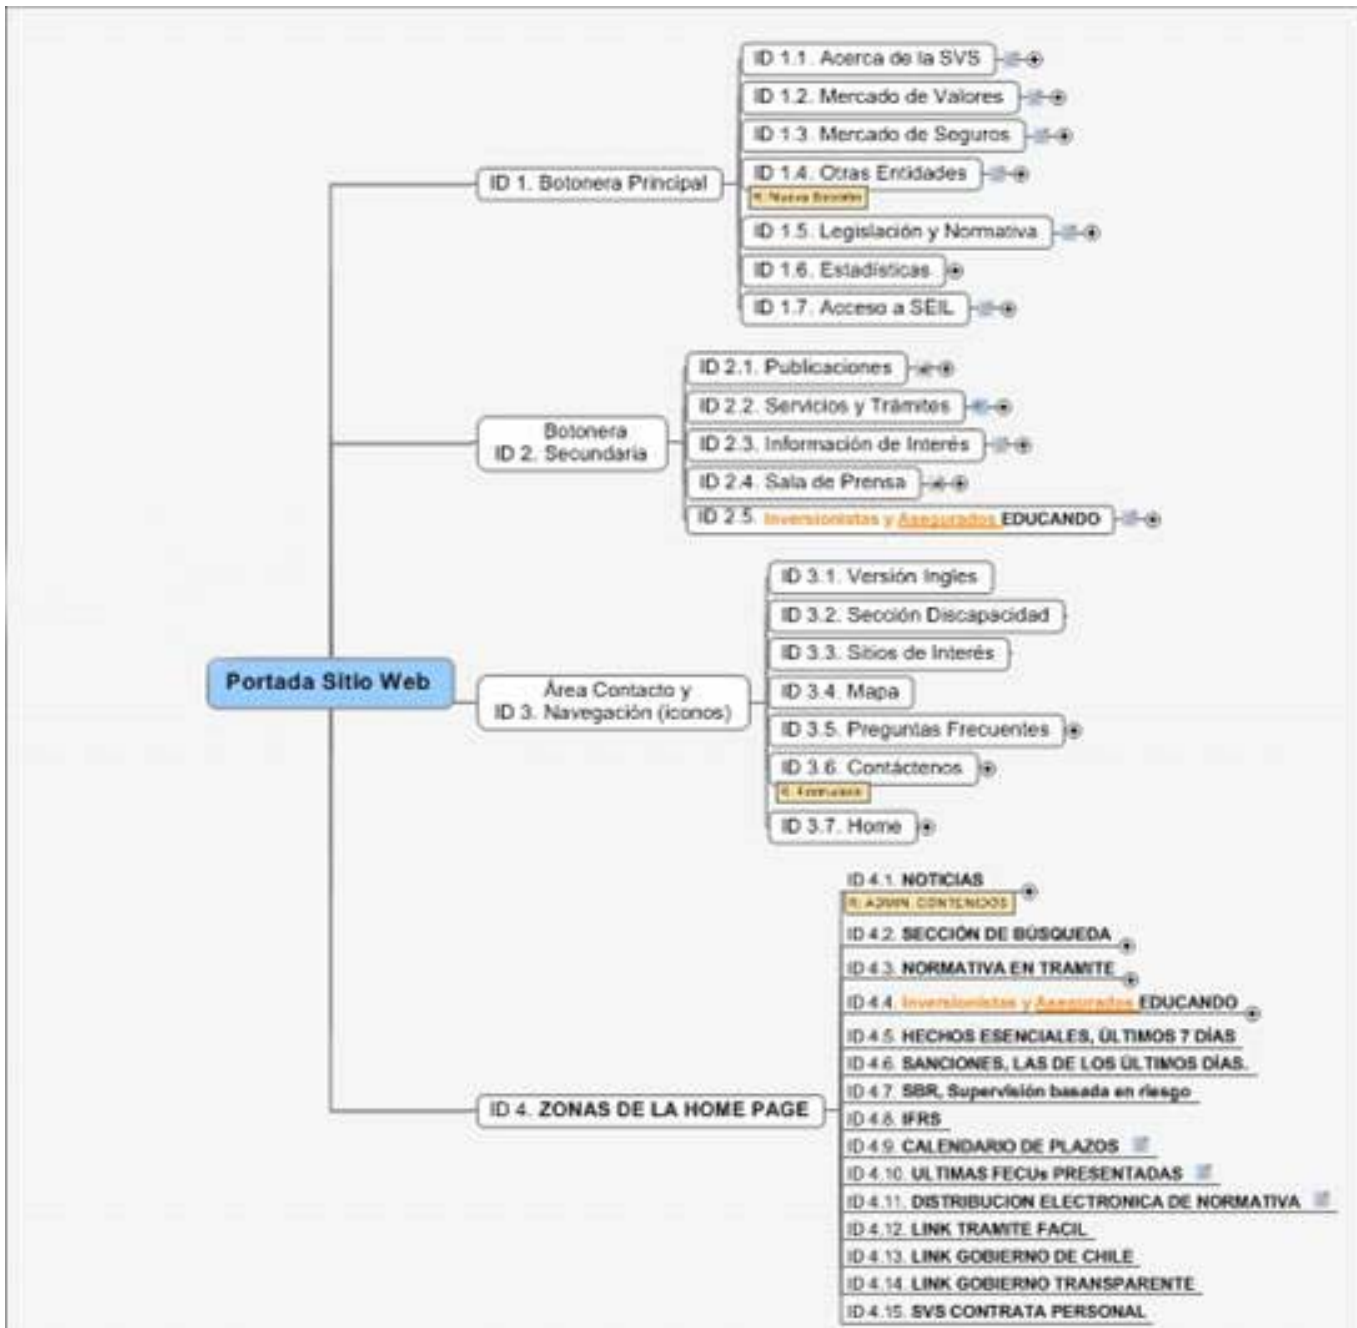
Portada Sitio Web

ID 1. Botonera Principal

ID 1.1. Acerca de la SVS

ID 1.2. Mercado de Valores

ID 1.3. Mercado de Seguros

ID 1.4. Otras Entidades

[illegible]

ID 1.5. Legislación y Normativa

ID 1.6. Estadísticas

ID 1.7. Acceso a SEIL

ID 2. Botonera Secundaria

ID 2.1. Publicaciones

ID 2.2. Servicios y Trámites

ID 2.3. Información de Interés

ID 2.4. Sala de Prensa

ID 2.5. Inversionistas y Asegurados EDUCANDO

ID 3. Área Contacto y Navegación (iconos)

ID 3.1. Versión Ingles

ID 3.2. Sección Discapacidad

ID 3.3. Sitios de Interés

ID 3.4. Mapa

ID 3.5. Preguntas Frecuentes

ID 3.6. Contáctenos

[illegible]

ID 3.7. Home

ID 4. ZONAS DE LA HOME PAGE

ID 4.1. NOTICIAS

R. ADMIN. CONTENIDOS

ID 4.2. SECCIÓN DE BÚSQUEDA

ID 4.3. NORMATIVA EN TRAMITE

ID 4.4. Inversionistas y Asegurados EDUCANDO

ID 4.5. HECHOS ESENCIALES, ÚLTIMOS 7 DÍAS

ID 4.6. SANCIONES, LAS DE LOS ÚLTIMOS DÍAS.

ID 4.7. SBR, Supervisión basada en riesgo

ID 4.8. IFRS

ID 4.9. CALENDARIO DE PLAZOS

ID 4.10. ULTIMAS FECUs PRESENTADAS

ID 4.11. DISTRIBUCION ELECTRONICA DE NORMATIVA

ID 4.12. LINK TRAMITE FACIL

ID 4.13. LINK GOBIERNO DE CHILE

ID 4.14. LINK GOBIERNO TRANSPARENTE

ID 4.15. SVS CONTRATA PERSONAL